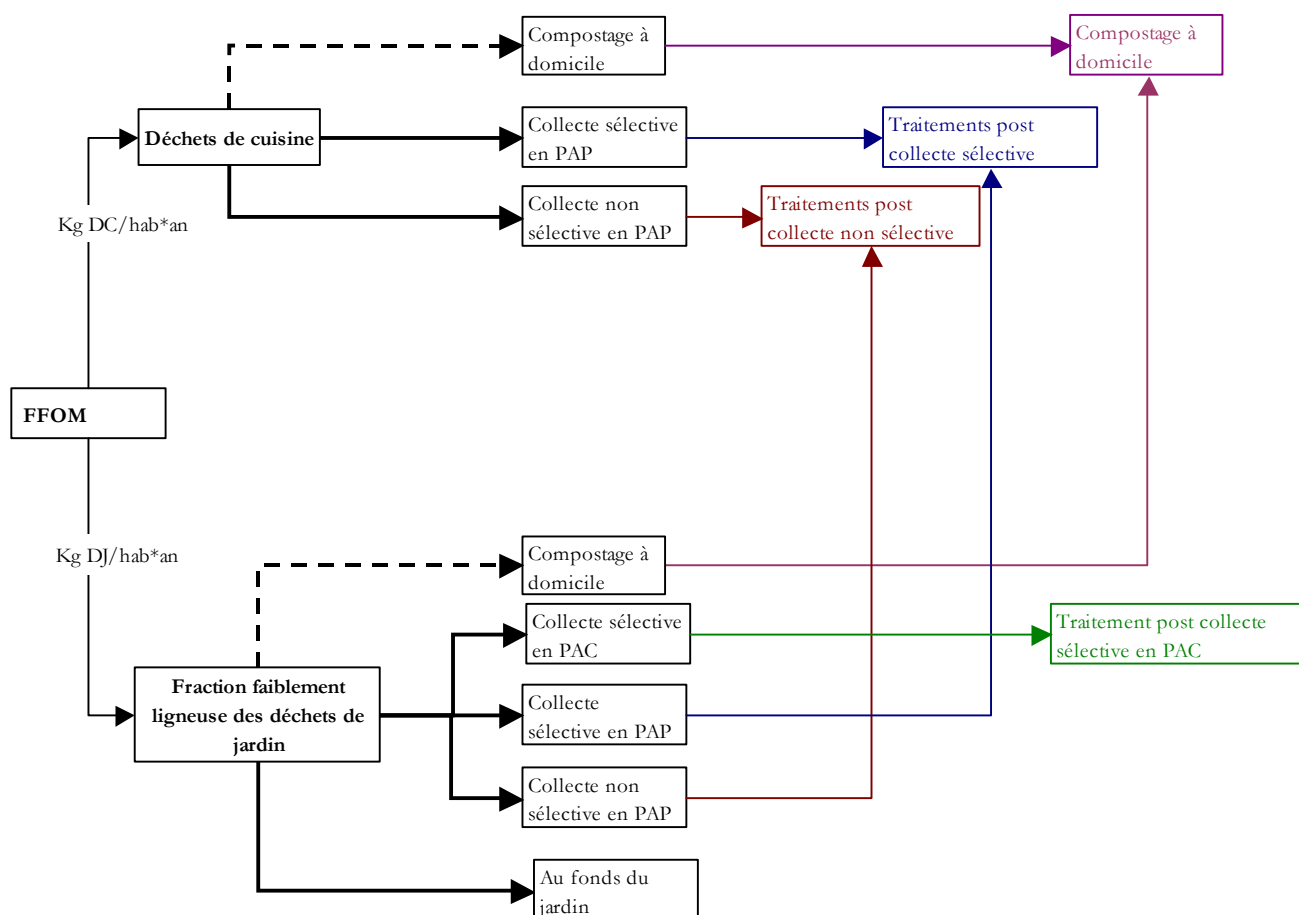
Compostage à domicile

Compostage à domicile

Déchets de cuisine

Collecte sélective en PAP

Traitements post collecte sélective

Collecte non sélective en PAP

Traitements post collecte non sélective

Kg DC/hab*an

FFOM

Kg DJ/hab*an

Compostage à domicile

Collecte sélective en PAC

Traitement post collecte sélective en PAC

Fraction faiblement ligneuse des déchets de jardin

Collecte sélective en PAP

Collecte non sélective en PAP

Au fonds du jardin